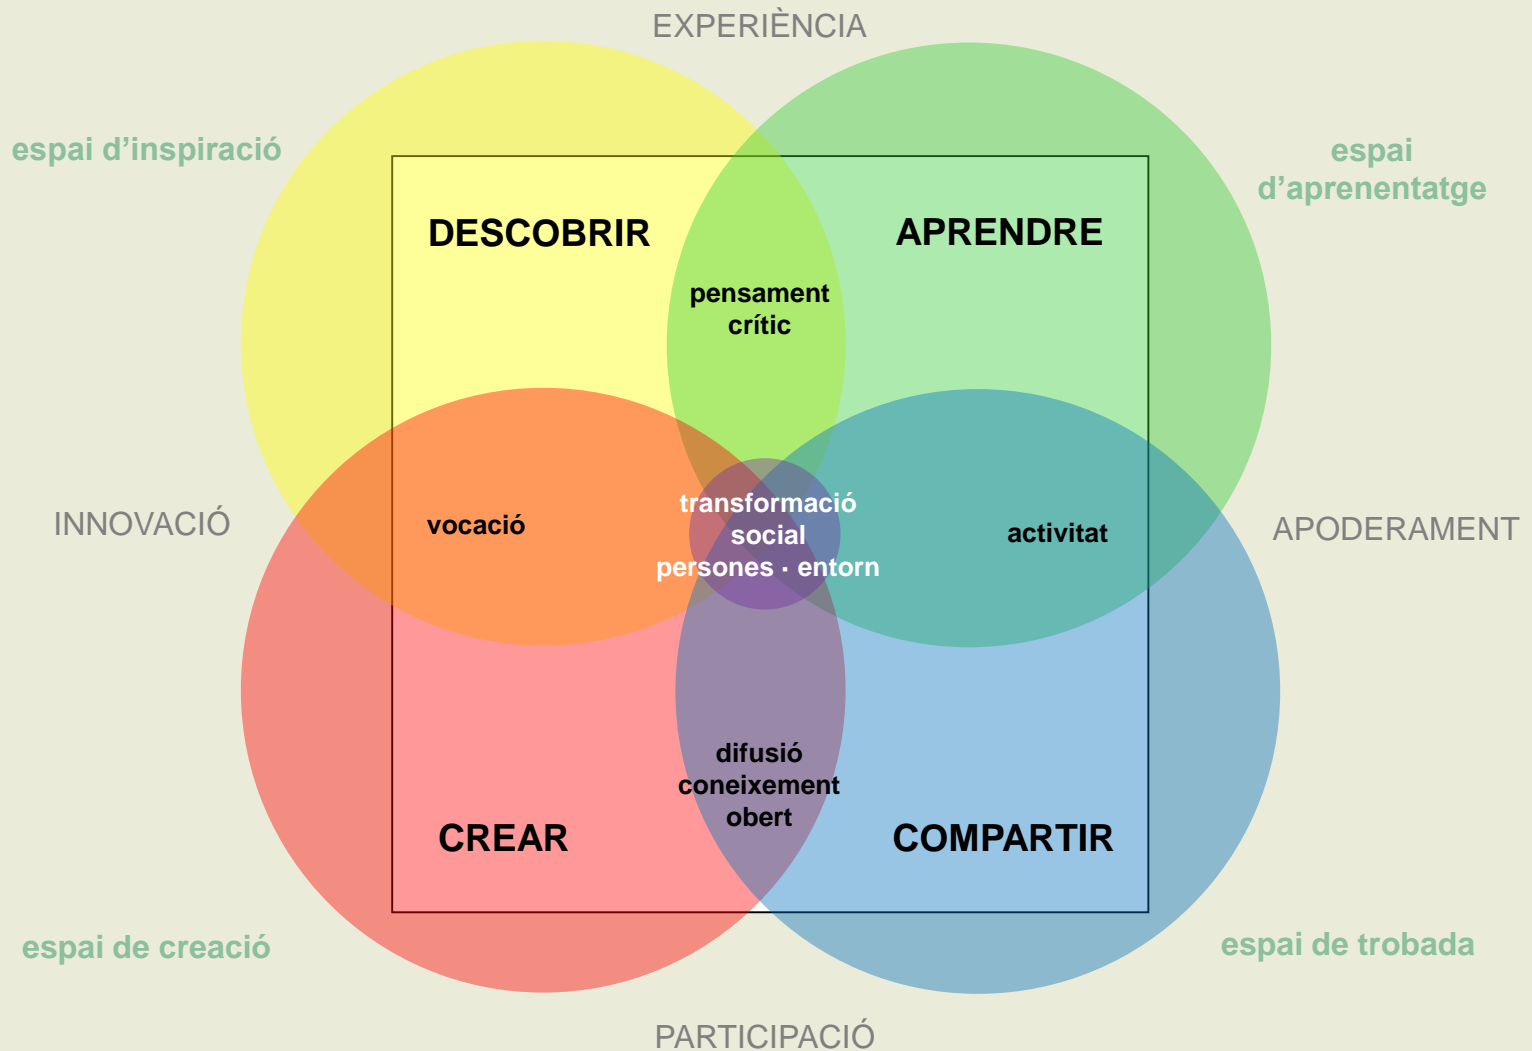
EXPERIÈNCIA

espai d'inspiració

espai d'aprenentatge

DESCOBRIR

APRENDRE

pensament crític

INNOVACIÓ

vocació

transformació social

persones · entorn

activitat

APODERAMENT

difusió coneixement obert

CREAR

COMPARTIR

espai de creació

espai de trobada

PARTICIPACIÓ